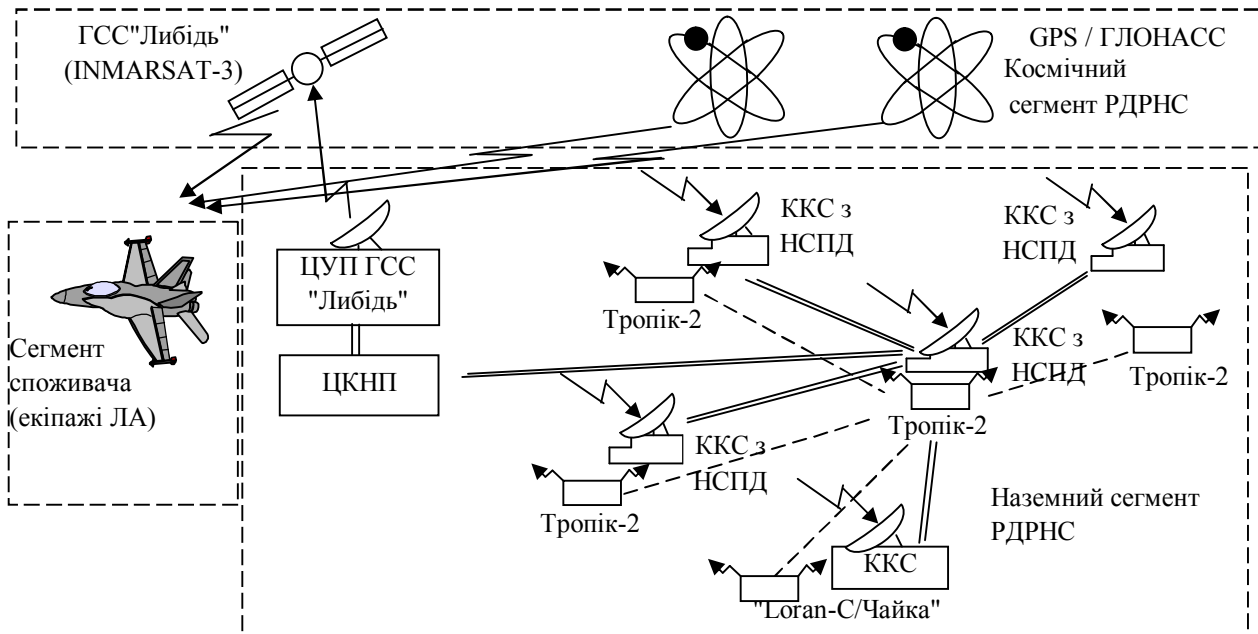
ГСС"Либідь" (INMARSAT-3)

GPS / ГЛОНАСС

Космічний сегмент РДРНС

ККС з НСПД

ККС з НСПД

ЦУП ГСС "Либідь"

Тропік-2

ККС з НСПД

Сегмент споживача (екіпажі ЛА)

ЦКНП

Тропік-2

Тропік-2

ККС з НСПД

Тропік-2

Наземний сегмент РДРНС

ККС

"Loran-C/Чайка"